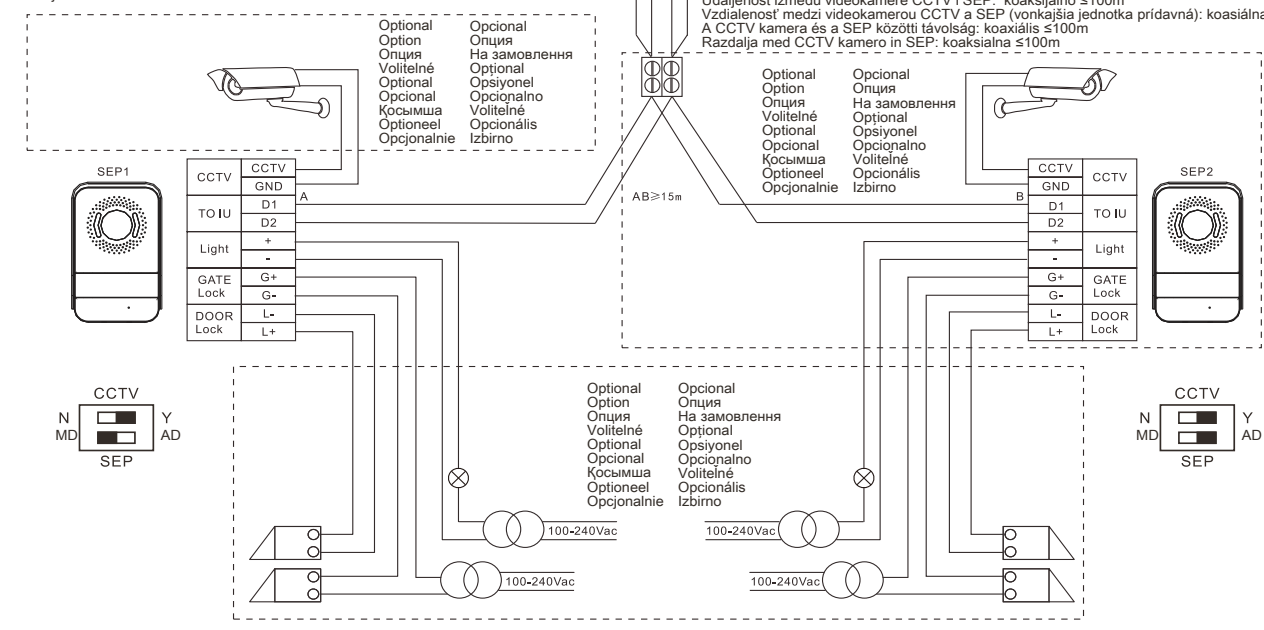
Udaljenost između videokamere CCTV i SEP: koaksijalno ≤100m
Vzdialenosť medzi videokamerou CCTV a SEP (vonkajšia jednotka prídavná): koaxiálna
A CCTV kamera és a SEP közötti távolság: koaxiális ≤100m
Razdalja med CCTV kamero in SEP: koaksialna ≤100m

Optional
Option
Опция
Volitelné
Optional
Opcional
Қосымша
Optioneel
Opcjonalnie

Opcional
Опция
На замовлення
Opţional
Opsiyonel
Opcionalno
Volitelné
Opcionális
Izbirno

SEP1

| CCTV | CCTV |
|---|---|
| | GND |
| TO IU | D1 |
| | D2 |
| Light | + |
| | - |
| GATE Lock | G+ |
| | G- |
| DOOR Lock | L- |
| | L+ |

A

AB≥15m

Optional
Option
Опция
Volitelné
Optional
Opcional
Қосымша
Optioneel
Opcjonalnie

Opcional
Опция
На замовлення
Opţional
Opsiyonel
Opcionalno
Volitelné
Opcionális
Izbirno

B

| CCTV | CCTV |
|---|---|
| GND | |
| D1 | TO IU |
| D2 | |
| + | Light |
| - | |
| G+ | GATE Lock |
| G- | |
| L- | DOOR Lock |
| L+ | |

SEP2

CCTV
N Y
MD AD
SEP

Optional
Option
Опция
Volitelné
Optional
Opcional
Қосымша
Optioneel
Opcjonalnie

Opcional
Опция
На замовлення
Opţional
Opsiyonel
Opcionalno
Volitelné
Opcionális
Izbirno

100-240Vac
100-240Vac
100-240Vac
100-240Vac

CCTV
N Y
MD AD
SEP